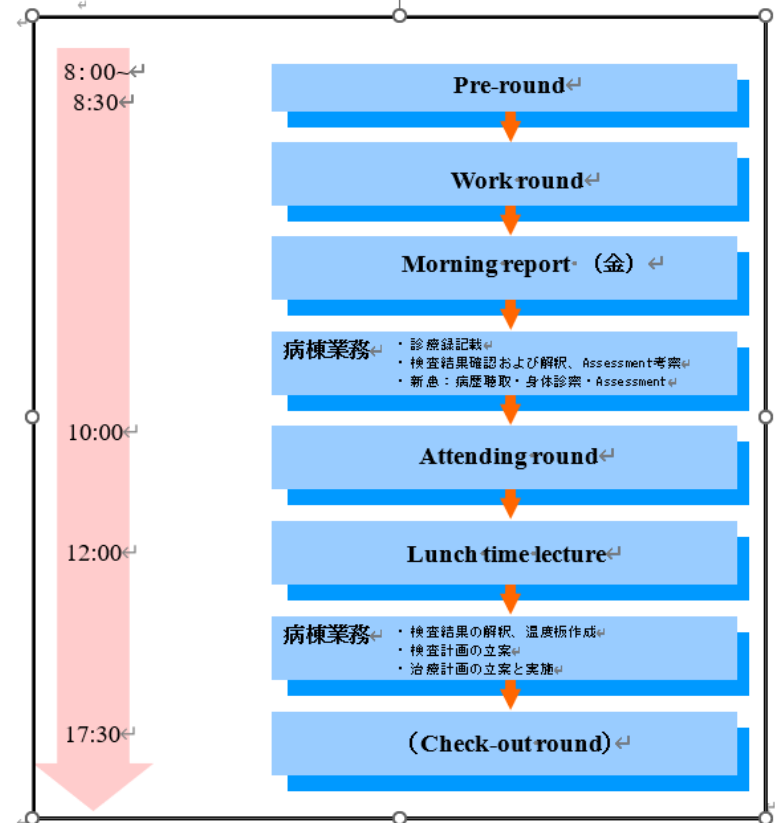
8：00~
8:30

Pre-round

Work round

Morning report （金）

病棟業務
・診療録記載
・検査結果確認および解釈、Assessment考察
・新患：病歴聴取・身体診察・Assessment

10:00

Attending round

12:00

Lunch time lecture

病棟業務
・検査結果の解釈、温度板作成
・検査計画の立案
・治療計画の立案と実施

17:30

（Check-out round）